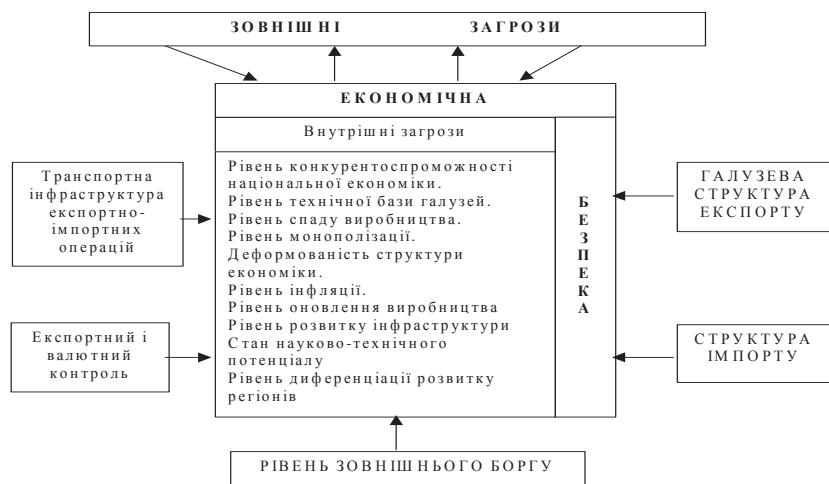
ЗОВНІШНІ ЗАГРОЗИ

ЕКОНОМІЧНА

Внутрішні загрози

Рівень конкурентоспроможності національної економіки.
Рівень технічної бази галузей.
Рівень спаду виробництва.
Рівень монополізації.
Деформованість структури економіки.
Рівень інфляції.
Рівень оновлення виробництва
Рівень розвитку інфраструктури
Стан науково-технічного потенціалу
Рівень диференціації розвитку регіонів

БЕЗПЕКА

Транспортна інфраструктура експортно-імпортних операцій

Експортний і валютний контроль

ГАЛУЗЕВА СТРУКТУРА ЕКСПОРТУ

СТРУКТУРА ІМПОРТУ

РІВЕНЬ ЗОВНІШНЬОГО БОРГУ